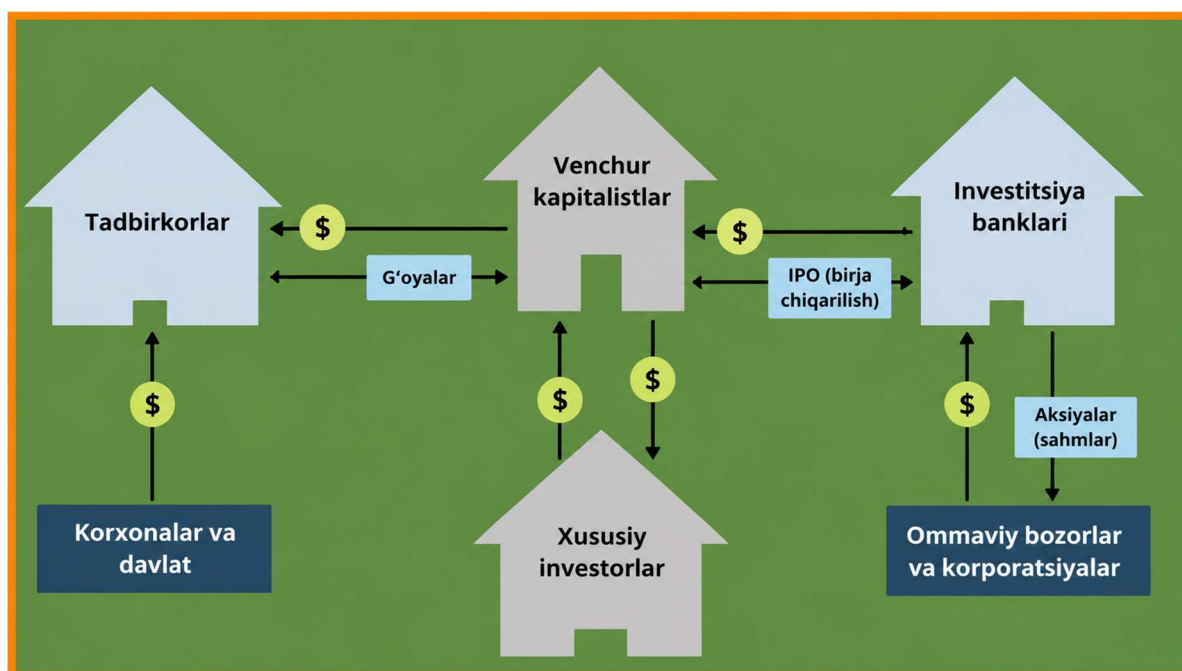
Tadbirkorlar

$

Venchur kapitalistlar

$

Investitsiya banklari

G‘oyalar

IPO (birja chiqarilish)

$

$

$

$

Aksiyalar (sahmlar)

Korxonalar va davlat

Xususiy investorlar

Ommaviy bozorlar va korporatsiyalar